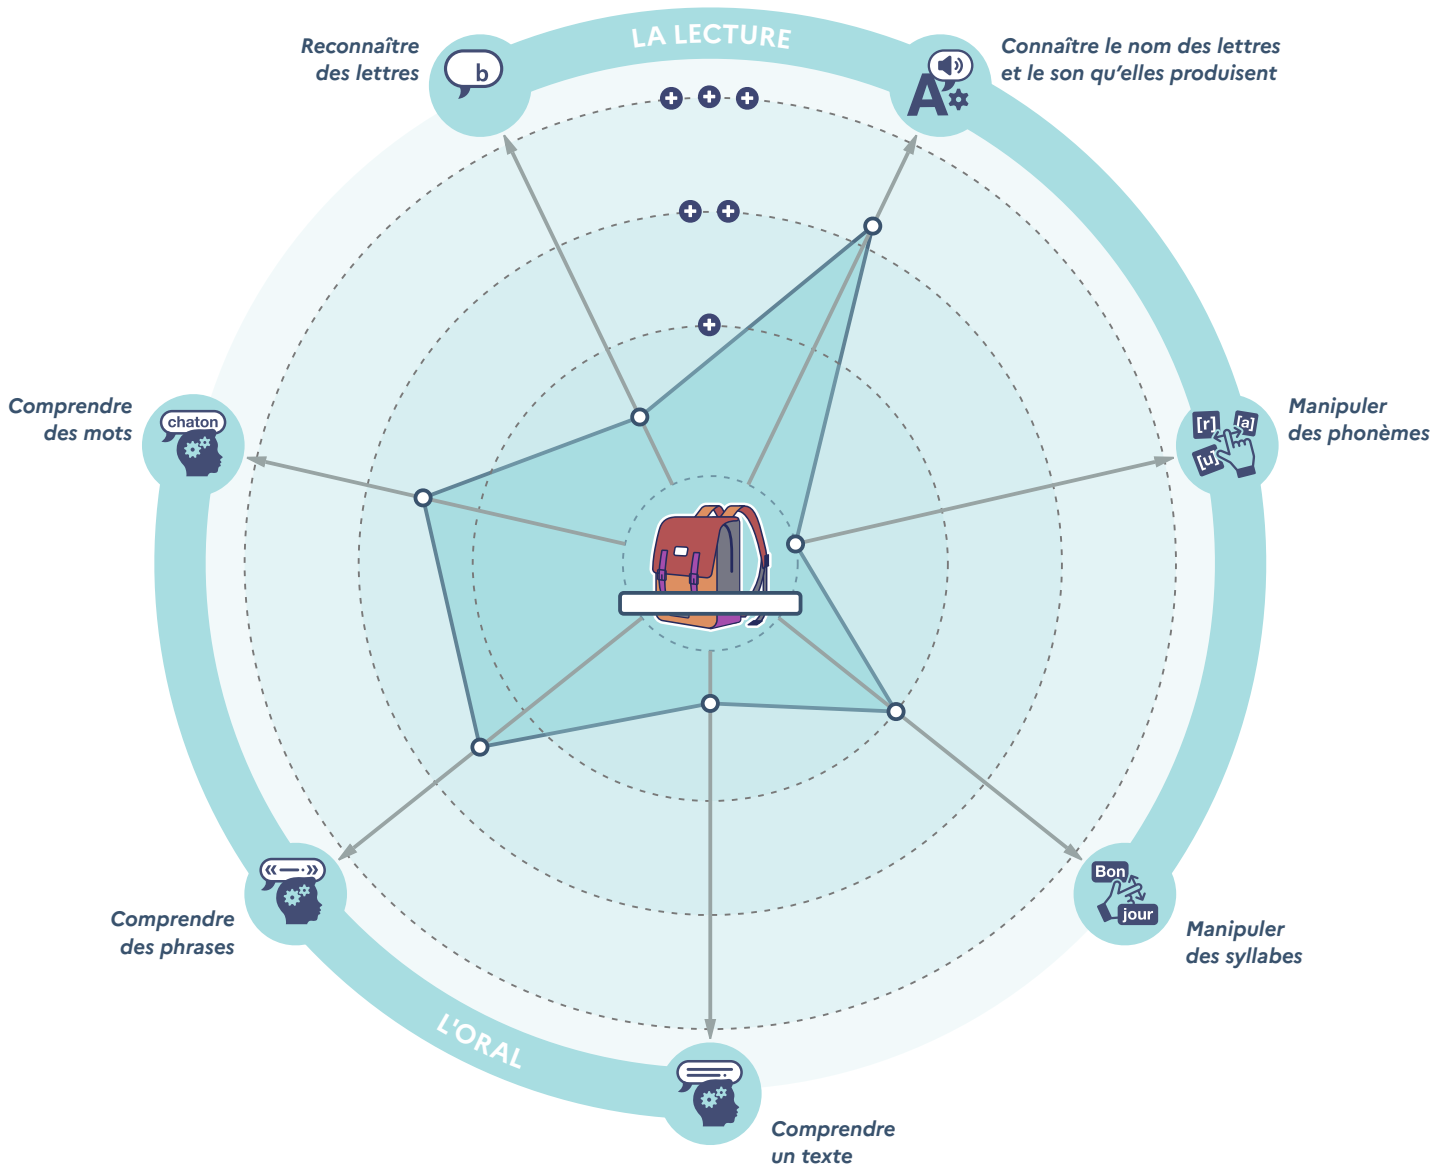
LA LECTURE

Reconnaître des lettres

b

Connaître le nom des lettres et le son qu'elles produisent

A

+ + +

+ +

+

Comprendre des mots

chaton

Manipuler des phonèmes

[r] [a] [u]

Comprendre des phrases

«—»

Manipuler des syllabes

Bon jour

L'ORAL

Comprendre un texte